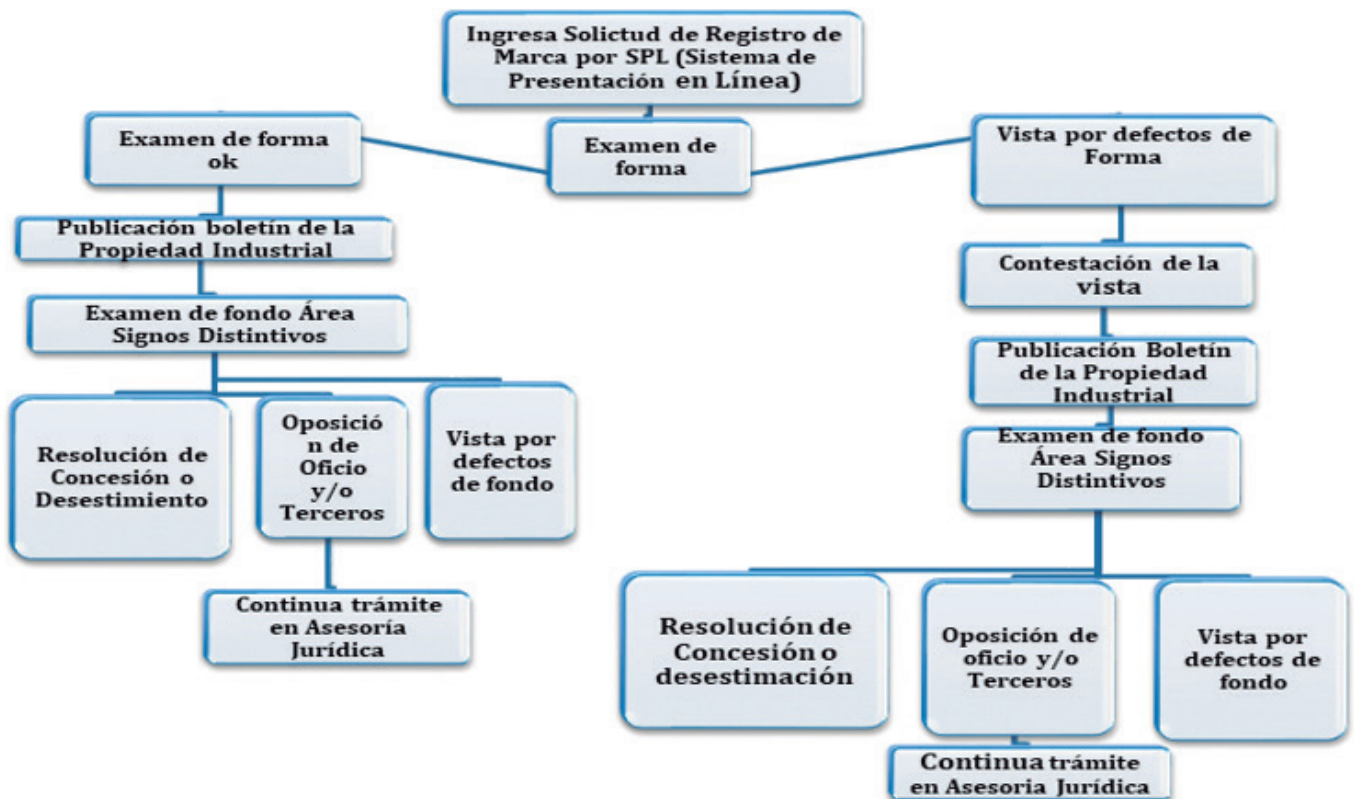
Ingresa Solictud de Registro de Marca por SPL (Sistema de Presentación en Línea)

Examen de forma

Examen de forma ok

Publicación boletín de la Propiedad Industrial

Examen de fondo Área Signos Distintivos

Resolución de Concesión o Desestimiento

Oposición de Oficio y/o Terceros

Vista por defectos de fondo

Continua trámite en Asesoría Jurídica

Vista por defectos de Forma

Contestación de la vista

Publicación Boletín de la Propiedad Industrial

Examen de fondo Área Signos Distintivos

Resolución de Concesión o desestimación

Oposición de oficio y/o Terceros

Vista por defectos de fondo

Continua trámite en Asesoria Jurídica